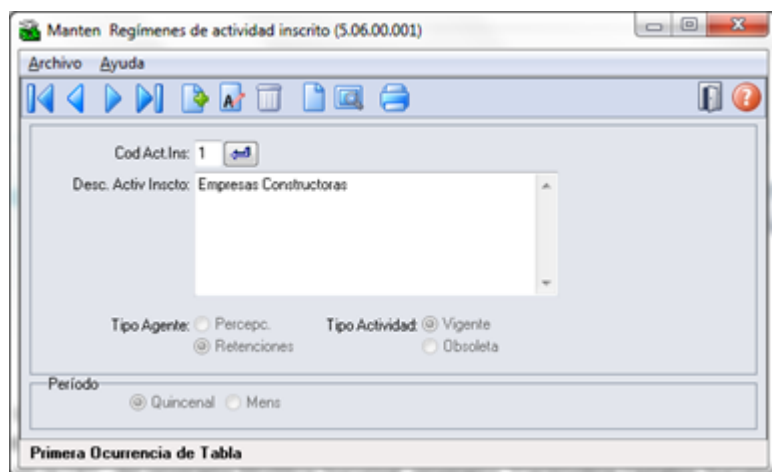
Manten Regímenes de actividad inscrito (5.06.00.001)

Archivo Ayuda

Cod Act.Ins: 1

Desc. Activ Inscto: Empresas Constructoras

Tipo Agente: Percepc. Retenciones

Tipo Actividad: Vigente Obsoleta

Período

Quincenal Mens

Primera Ocurrencia de Tabla